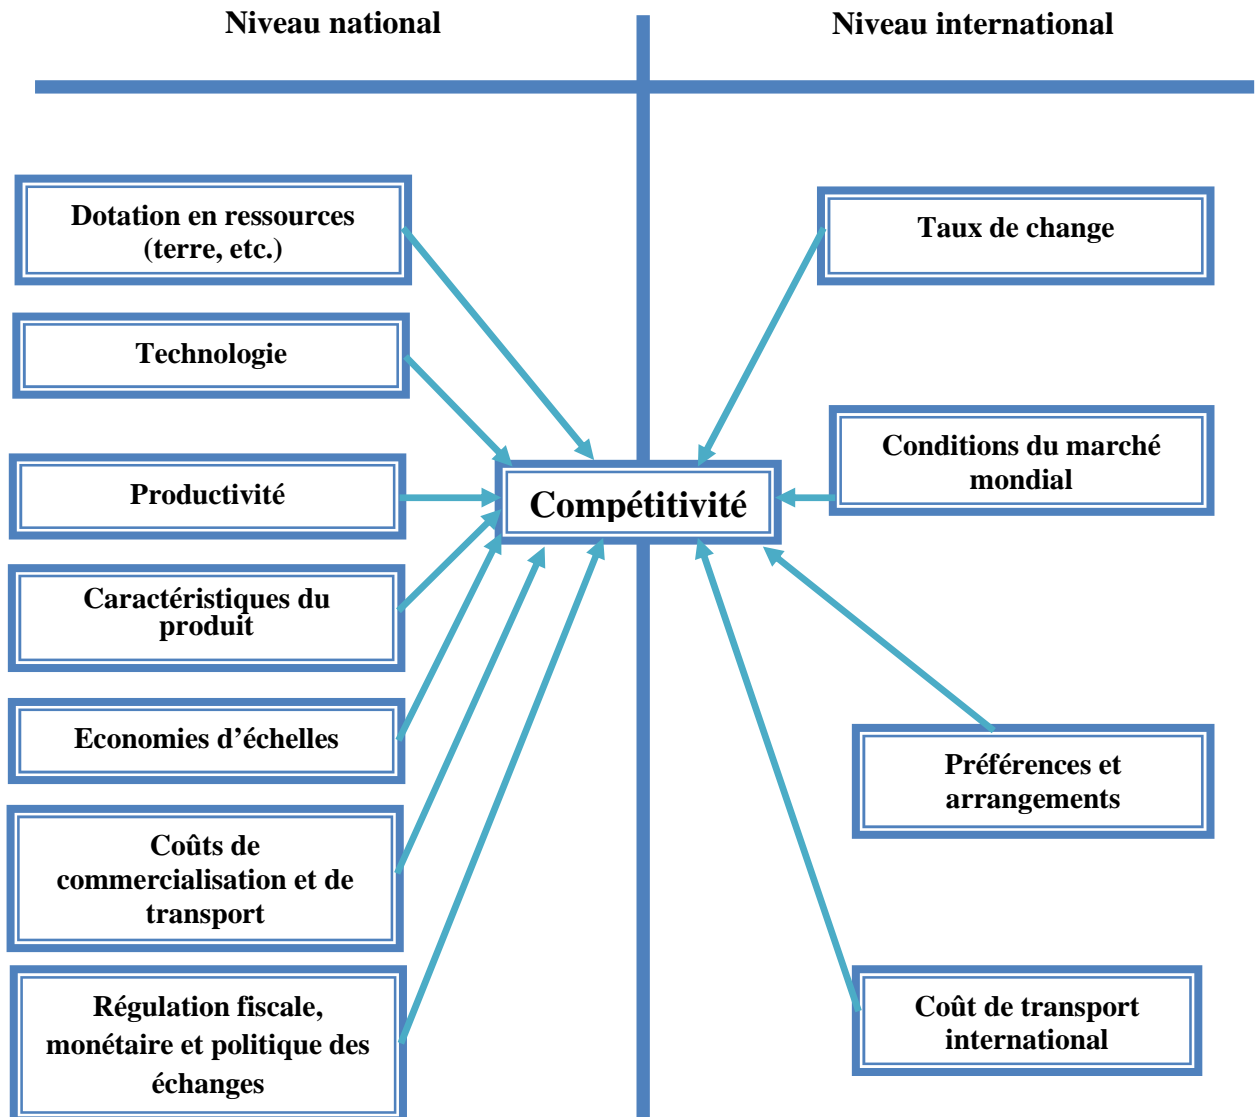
Niveau national

Niveau international

Dotation en ressources (terre, etc.)

Technologie

Productivité

Caractéristiques du produit

Economies d’échelles

Coûts de commercialisation et de transport

Régulation fiscale, monétaire et politique des échanges

Compétitivité

Taux de change

Conditions du marché mondial

Préférences et arrangements

Coût de transport international